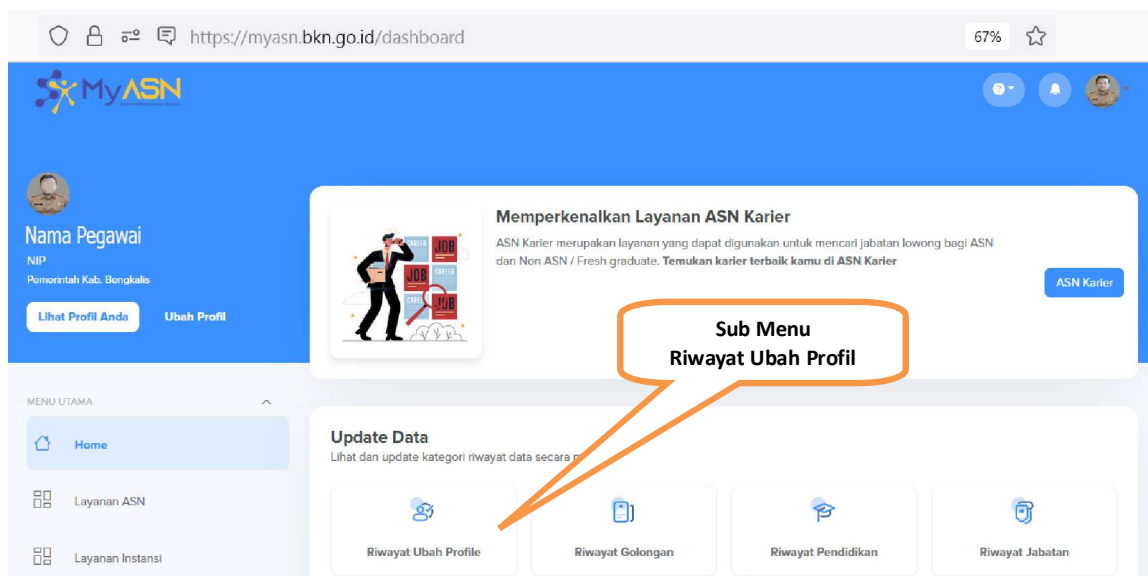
https://myasn.bkn.go.id/dashboard

67%

MyASN

Nama Pegawai
NIP
Pemerintah Kab. Bengkalis

Lihat Profil Anda

Ubah Profil

CAREER JOB CAREER JOB CAREER JOB

Memperkenalkan Layanan ASN Karier

ASN Karier merupakan layanan yang dapat digunakan untuk mencari jabatan lowong bagi ASN dan Non ASN / Fresh graduate. Temukan karier terbaik kamu di ASN Karier

ASN Karier

Sub Menu
Riwayat Ubah Profil

MENU UTAMA

Home

Layanan ASN

Layanan Instansi

Update Data
Lihat dan update kategori riwayat data secara m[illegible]

Riwayat Ubah Profile

Riwayat Golongan

Riwayat Pendidikan

Riwayat Jabatan